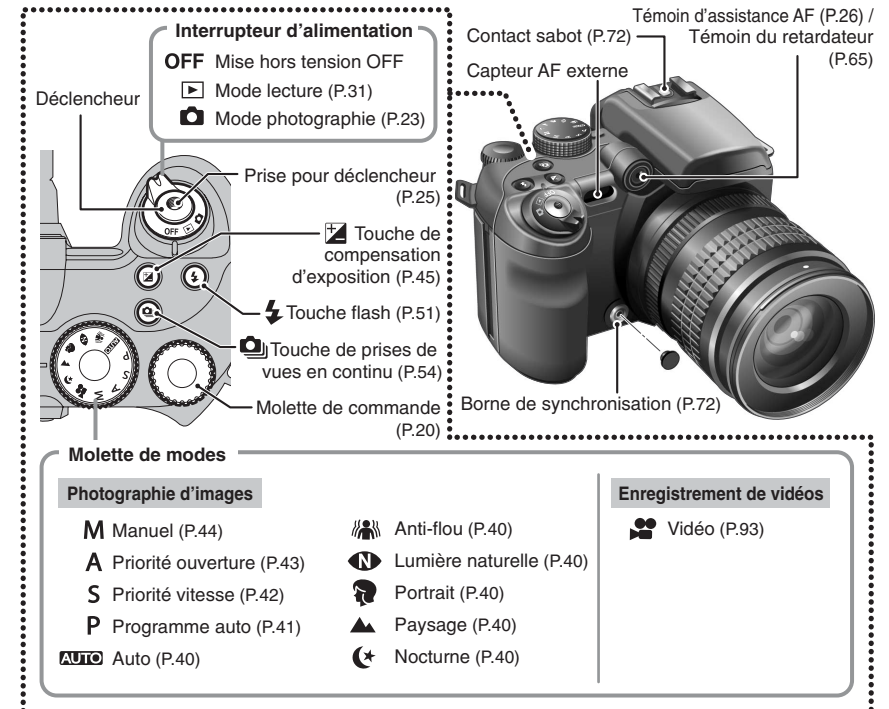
Interrupteur d'alimentation
OFF Mise hors tension OFF
Mode lecture (P.31)
Mode photographie (P.23)

Déclencheur

Prise pour déclencheur (P.25)

Touche de compensation d'exposition (P.45)

Touche flash (P.51)

Touche de prises de vues en continu (P.54)

Molette de commande (P.20)

Contact sabot (P.72)

Témoin d'assistance AF (P.26) / Témoin du retardateur (P.65)

Capteur AF externe

Borne de synchronisation (P.72)

Molette de modes

Photographie d'images
M Manuel (P.44)
A Priorité ouverture (P.43)
S Priorité vitesse (P.42)
P Programme auto (P.41)
AUTO Auto (P.40)
Anti-flou (P.40)
Lumière naturelle (P.40)
Portrait (P.40)
Paysage (P.40)
Nocturne (P.40)

Enregistrement de vidéos
Vidéo (P.93)